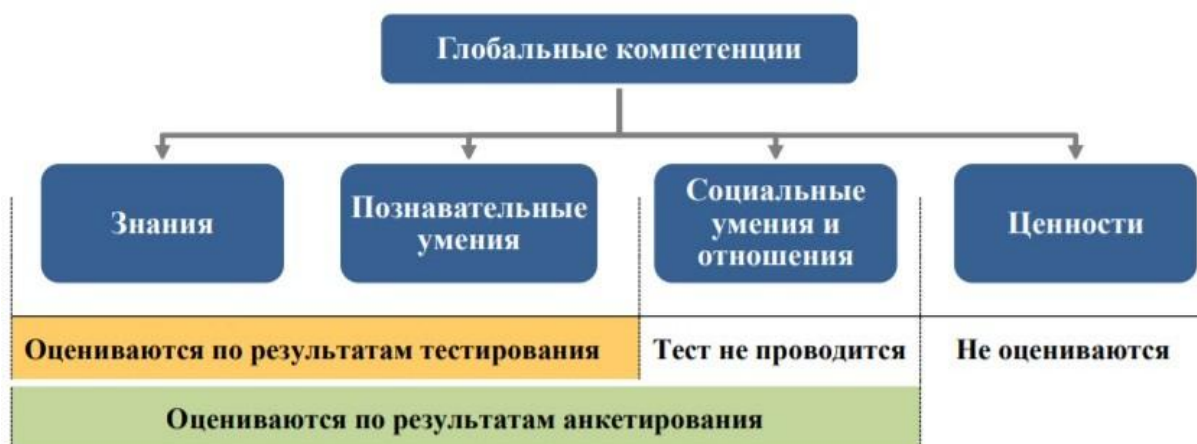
Глобальные компетенции

Знания

Познавательные умения

Социальные умения и отношения

Ценности

Оцениваются по результатам тестирования

Тест не проводится

Не оцениваются

Оцениваются по результатам анкетирования